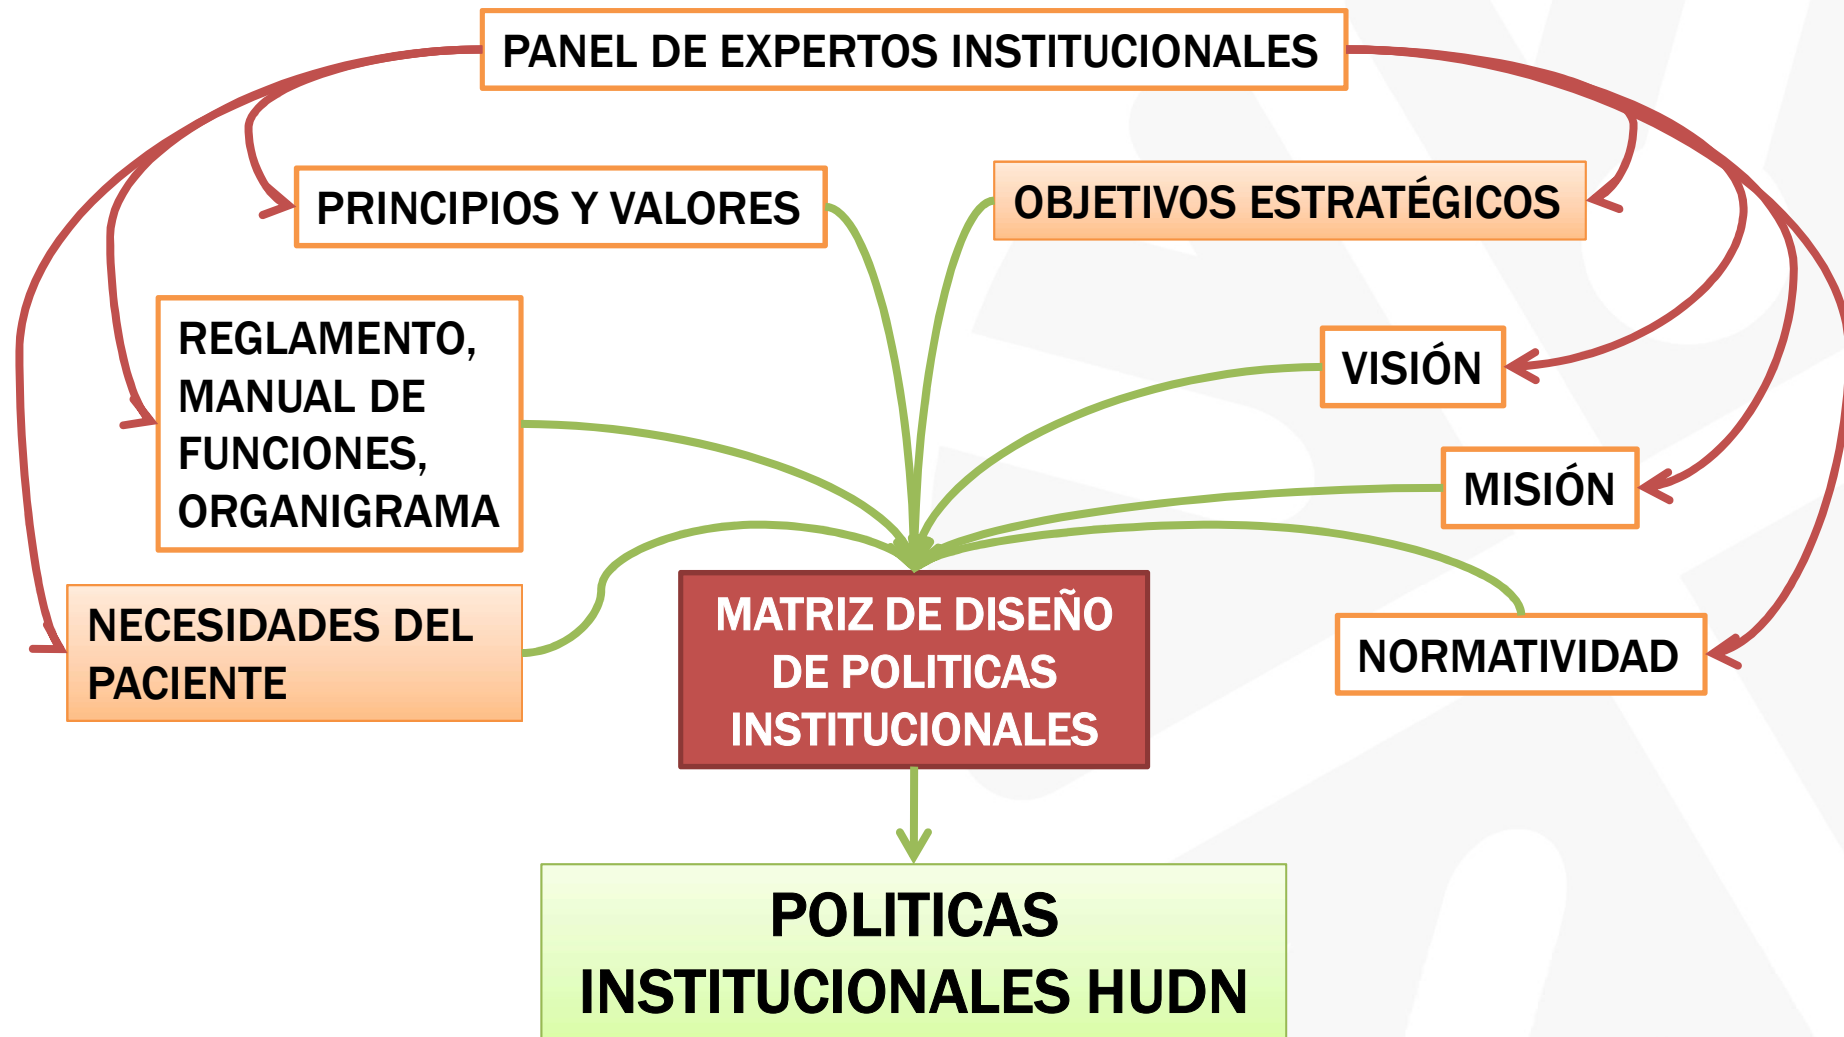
PANEL DE EXPERTOS INSTITUCIONALES

PRINCIPIOS Y VALORES

OBJETIVOS ESTRATÉGICOS

REGLAMENTO, MANUAL DE FUNCIONES, ORGANIGRAMA

VISIÓN

MISIÓN

NECESIDADES DEL PACIENTE

MATRIZ DE DISEÑO DE POLITICAS INSTITUCIONALES

NORMATIVIDAD

POLITICAS INSTITUCIONALES HUDN